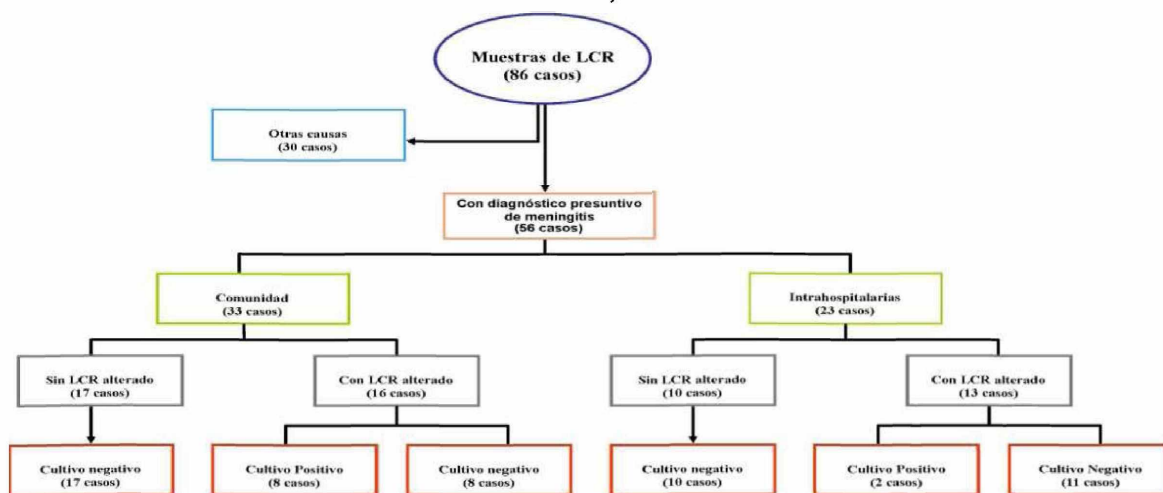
Muestras de LCR
(86 casos)

Otras causas
(30 casos)

Con diagnóstico presuntivo de meningitis
(56 casos)

Comunidad
(33 casos)

Intrahospitalarias
(23 casos)

Sin LCR alterado
(17 casos)

Con LCR alterado
(16 casos)

Sin LCR alterado
(10 casos)

Con LCR alterado
(13 casos)

Cultivo negativo
(17 casos)

Cultivo Positivo
(8 casos)

Cultivo negativo
(8 casos)

Cultivo negativo
(10 casos)

Cultivo Positivo
(2 casos)

Cultivo Negativo
(11 casos)